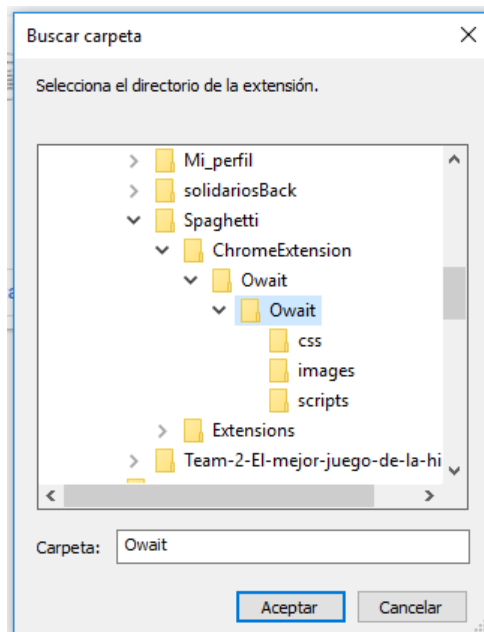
Buscar carpeta

Selecciona el directorio de la extensión.

Mi_perfil
solidariosBack
Spaghetti
ChromeExtension
Owait
Owait
css
images
scripts
Extensions
Team-2-El-mejor-juego-de-la-hi

Carpeta: Owait

Aceptar
Cancelar